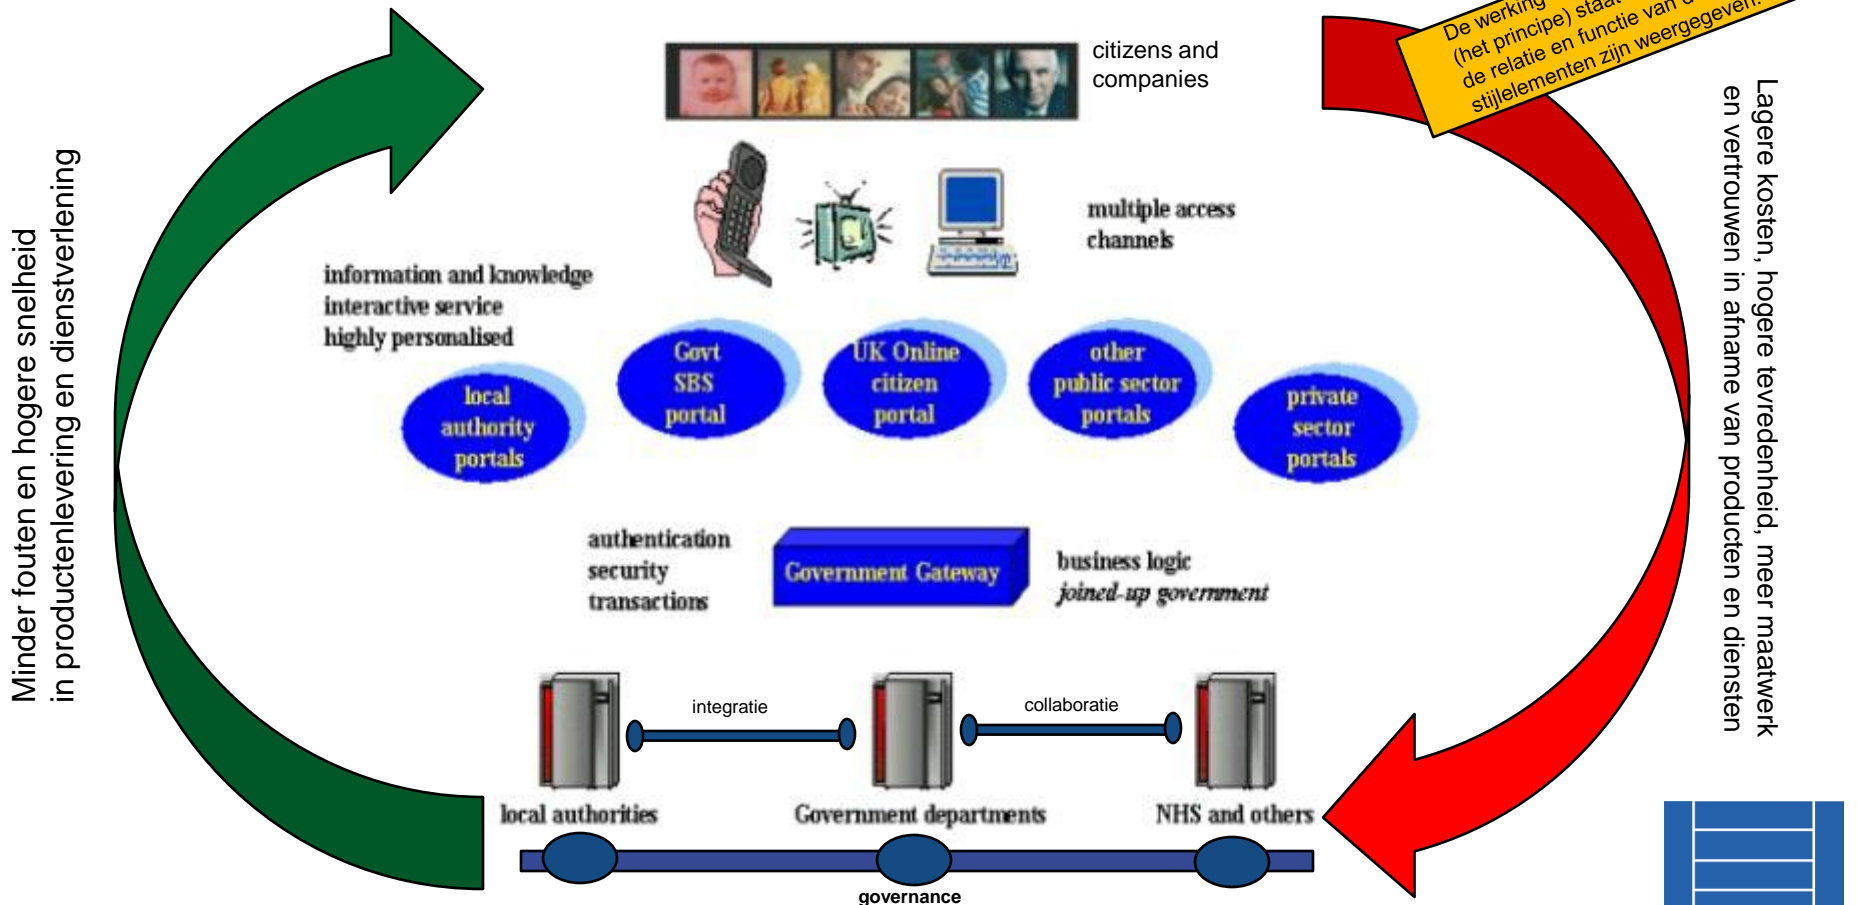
De werking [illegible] (het principe) staat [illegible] de relatie en functie van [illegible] stijlelementen zijn weergegeven.

citizens and companies

multiple access channels

information and knowledge
interactive service
highly personalised

local authority portals

Govt SBS portal

UK Online citizen portal

other public sector portals

private sector portals

authentication
security
transactions

Government Gateway

business logic
joined-up government

integratie

collaboratie

local authorities

Government departments

NHS and others

governance

Minder fouten en hogere snelheid in productenlevering en dienstverlening

Lagere kosten, hogere tevredenheid, meer maatwerk en vertrouwen in afname van producten en diensten